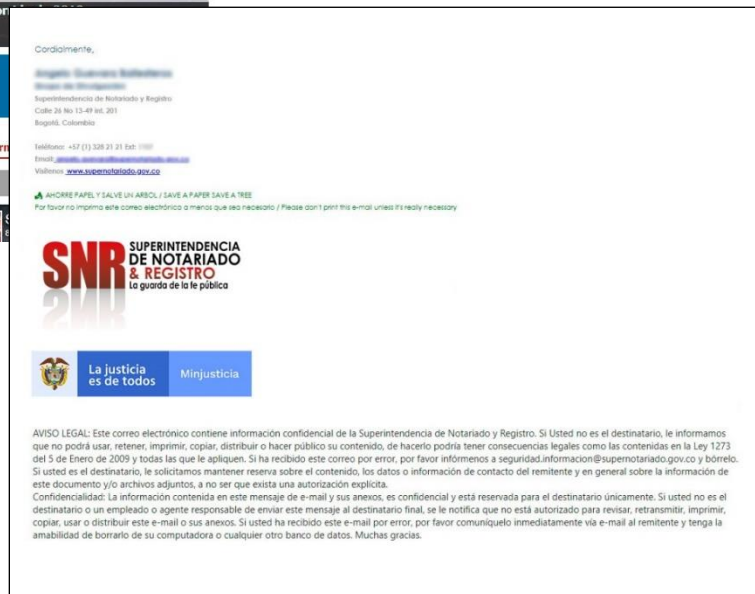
Cordialmente,

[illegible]
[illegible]
Superintendencia de Notariado y Registro
Calle 26 No 13-49 Int. 201
Bogotá, Colombia

Teléfono: +57 (1) 328 21 21 Ext: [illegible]
Email: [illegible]
Visítenos: www.supernotariado.gov.co

AHORRE PAPEL Y SALVE UN ARBOL / SAVE A PAPER SAVE A TREE
Por favor no imprima este correo electrónico a menos que sea necesario / Please don't print this e-mail unless it's really necessary

SNR SUPERINTENDENCIA DE NOTARIADO & REGISTRO
La guarda de la fe pública

La justicia es de todos Minjusticia

AVISO LEGAL: Este correo electrónico contiene información confidencial de la Superintendencia de Notariado y Registro. Si Usted no es el destinatario, le informamos que no podrá usar, retener, imprimir, copiar, distribuir o hacer público su contenido, de hacerlo podría tener consecuencias legales como las contenidas en la Ley 1273 del 5 de Enero de 2009 y todas las que le apliquen. Si ha recibido este correo por error, por favor infórmenos a seguridad.informacion@supernotariado.gov.co y bórrelo. Si usted es el destinatario, le solicitamos mantener reserva sobre el contenido, los datos o información de contacto del remitente y en general sobre la información de este documento y/o archivos adjuntos, a no ser que exista una autorización explícita.
Confidencialidad: La información contenida en este mensaje de e-mail y sus anexos, es confidencial y está reservada para el destinatario únicamente. Si usted no es el destinatario o un empleado o agente responsable de enviar este mensaje al destinatario final, se le notifica que no está autorizado para revisar, retransmitir, imprimir, copiar, usar o distribuir este e-mail o sus anexos. Si usted ha recibido este e-mail por error, por favor comuníquelo inmediatamente vía e-mail al remitente y tenga la amabilidad de borrarlo de su computadora o cualquier otro banco de datos. Muchas gracias.